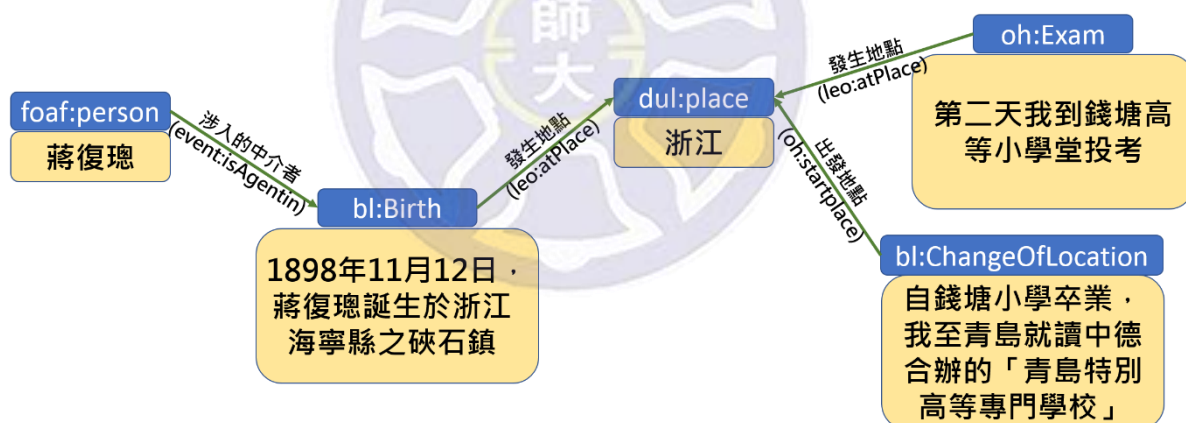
師
大

foaf:person
蔣復璁

涉入的中介者
(event:isAgentin)

bl:Birth
1898年11月12日，蔣復璁誕生於浙江海寧縣之硤石鎮

發生地點
(leo:atPlace)

dul:place
浙江

發生地點
(leo:atPlace)

oh:Exam
第二天我到錢塘高等小學堂投考

出發地點
(oh:startplace)

bl:ChangeOfLocation
自錢塘小學卒業，我至青島就讀中德合辦的「青島特別高等專門學校」